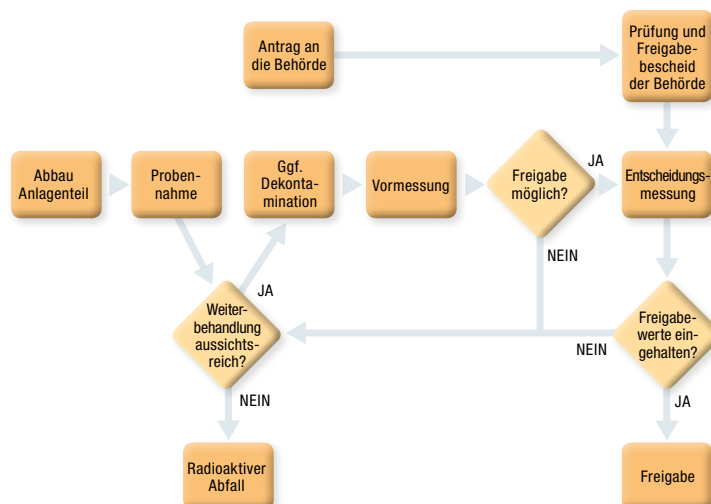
Antrag an die Behörde

Prüfung und Freigabebescheid der Behörde

Abbau Anlagenteil

Probennahme

Ggf. Dekontamination

Vormessung

Freigabe möglich?

JA

Entscheidungsmessung

NEIN

JA

Weiterbehandlung aussichtsreich?

Freigabewerte eingehalten?

NEIN

NEIN

JA

Radioaktiver Abfall

Freigabe